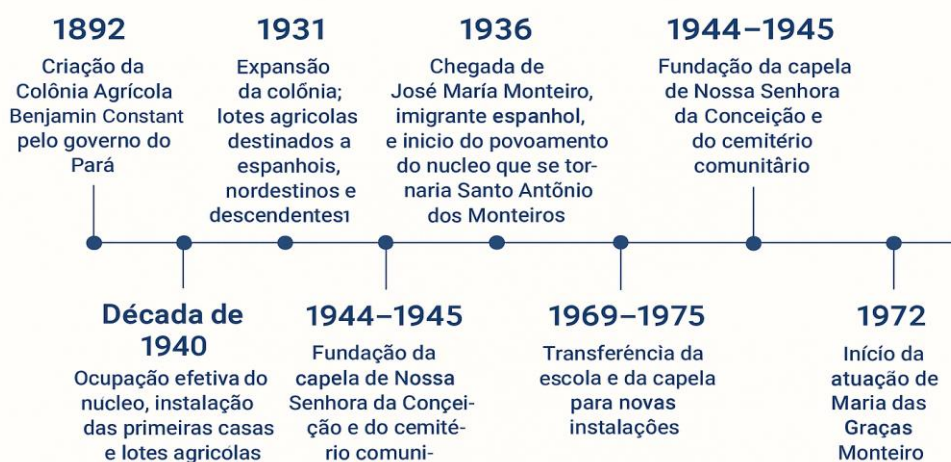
1892
Criação da Colônia Agrícola Benjamin Constant pelo governo do Pará

1931
Expansão da colônia; lotes agricolas destinados a espanhois, nordestinos e descendentes1

1936
Chegada de José María Monteiro, imigrante espanhol, e inicio do povoamento do nucleo que se tornaria Santo Antônio dos Monteiros

1944–1945
Fundação da capela de Nossa Senhora da Conceição e do cemitério comunitário

Década de 1940
Ocupação efetiva do nucleo, instalação das primeiras casas e lotes agricolas

1944–1945
Fundação da capela de Nossa Senhora da Conceição e do cemitério comuni-

1969–1975
Transferência da escola e da capela para novas instalações

1972
Início da atuação de Maria das Graças Monteiro